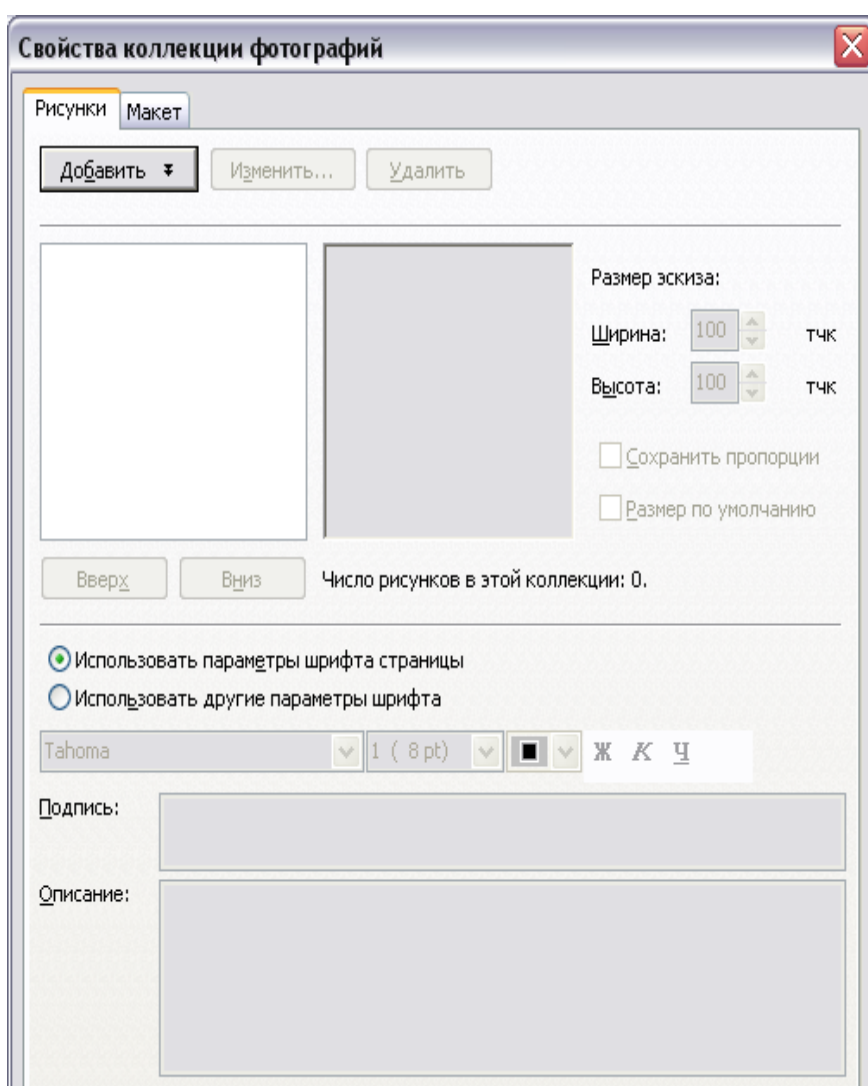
Свойства коллекции фотографий

Рисунки Макет

Добавить Изменить... Удалить

Размер эскиза:

Ширина: 100 тчк

Высота: 100 тчк

Сохранить пропорции

Размер по умолчанию

Вверх Вниз Число рисунков в этой коллекции: 0.

Использовать параметры шрифта страницы

Использовать другие параметры шрифта

Tahoma 1 ( 8 pt) Ж К Ч

Подпись:

Описание: